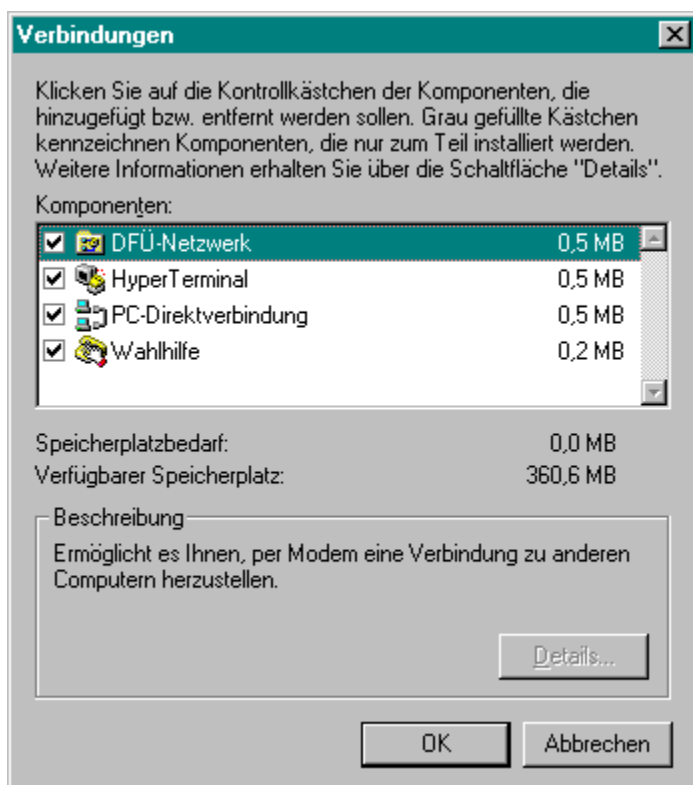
Verbindungen

Klicken Sie auf die Kontrollkästchen der Komponenten, die hinzugefügt bzw. entfernt werden sollen. Grau gefüllte Kästchen kennzeichnen Komponenten, die nur zum Teil installiert werden. Weitere Informationen erhalten Sie über die Schaltfläche "Details".

Komponenten:

| | | |
|---|---|---|
| ☑ | DFÜ-Netzwerk | 0,5 MB |
| ☑ | HyperTerminal | 0,5 MB |
| ☑ | PC-Direktverbindung | 0,5 MB |
| ☑ | Wahlhilfe | 0,2 MB |

Speicherplatzbedarf: 0,0 MB
Verfügbarer Speicherplatz: 360,6 MB

Beschreibung
Ermöglicht es Ihnen, per Modem eine Verbindung zu anderen Computern herzustellen.

Details...

OK
Abbrechen